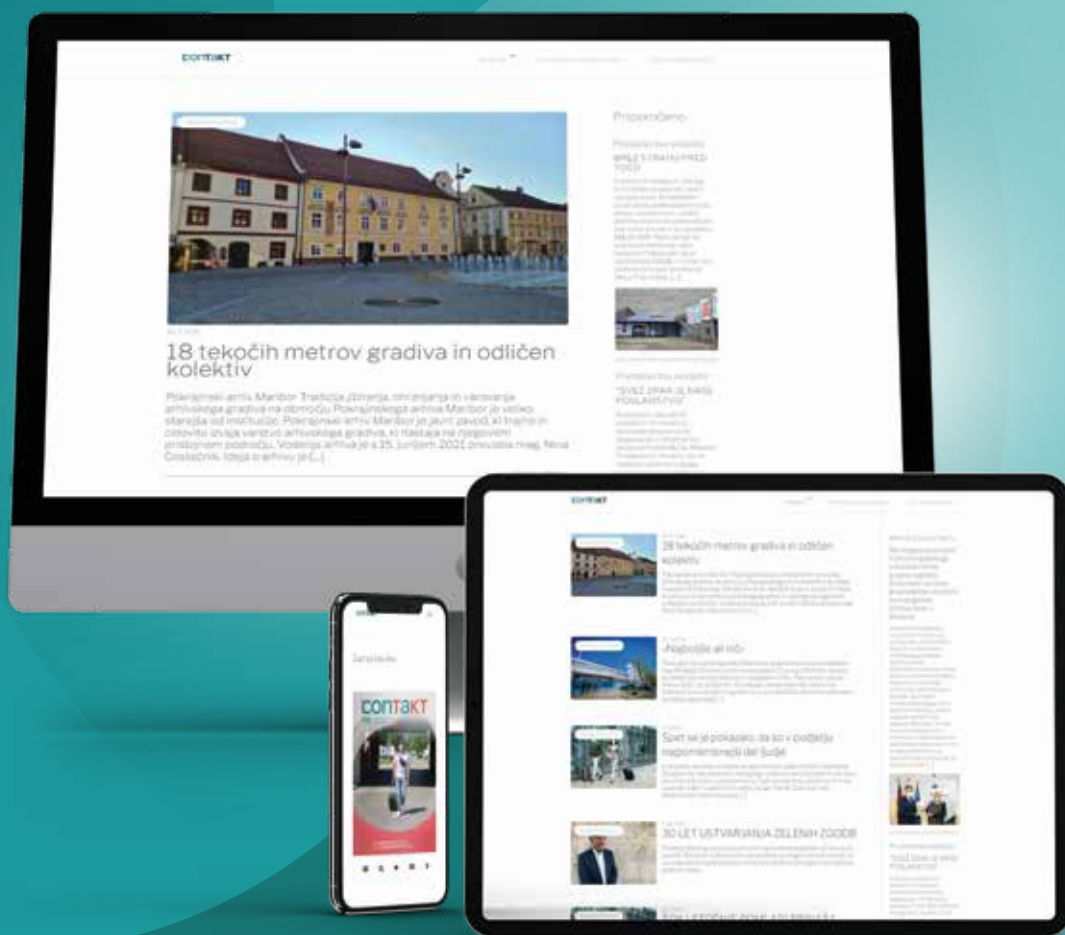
contakt

Priporočamo

18 tekočih metrov gradiva in odličen kolektiv

Pokrajinski arhiv Maribor Tradicija zbiranja, ohranjanja in varovanja arhivskega gradiva na območju Pokrajinskega arhiva Maribor je veliko starejša od institucije. Pokrajinski arhiv Maribor je javni zavod, ki trajno in celovito izvaja varstvo arhivskega gradiva, ki nastaja na njegovem pristojnem področju. Vodenje arhiva je s 15. junijem 2021 prevzela mag. Nina Gostenčnik. Ideja o arhivu je [...]

"SVEŽ ZRAK JE NAŠE POSLANSTVO"

contakt

18 tekočih metrov gradiva in odličen kolektiv

»Najboljše ali nič«

Spet se je pokazalo, da so v podjetju najpomembnejši del ljudje

30 LET USTVARJANJA ZELENIH ZGODB

"SVEŽ ZRAK JE NAŠE POSLANSTVO"

contakt

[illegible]